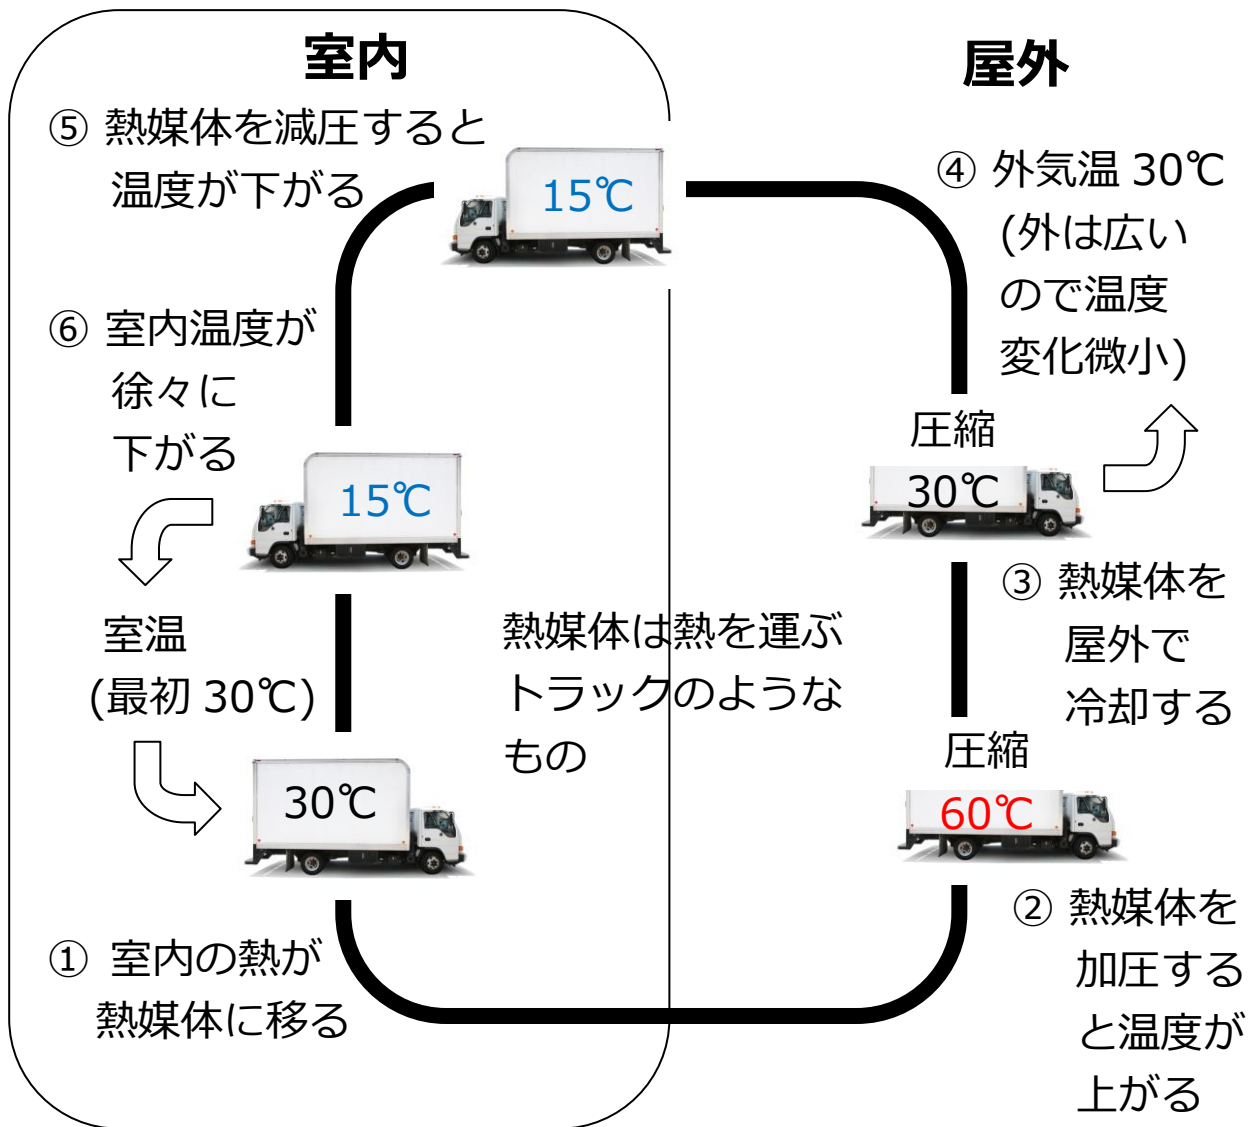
室内

屋外

⑤ 熱媒体を減圧すると温度が下がる

15℃

④ 外気温 30℃ (外は広いので温度変化微小)

⑥ 室内温度が徐々に下がる

15℃

圧縮

30℃

③ 熱媒体を屋外で冷却する

室温 (最初 30℃)

熱媒体は熱を運ぶトラックのようなもの

圧縮

30℃

60℃

① 室内の熱が熱媒体に移る

② 熱媒体を加圧すると温度が上がる